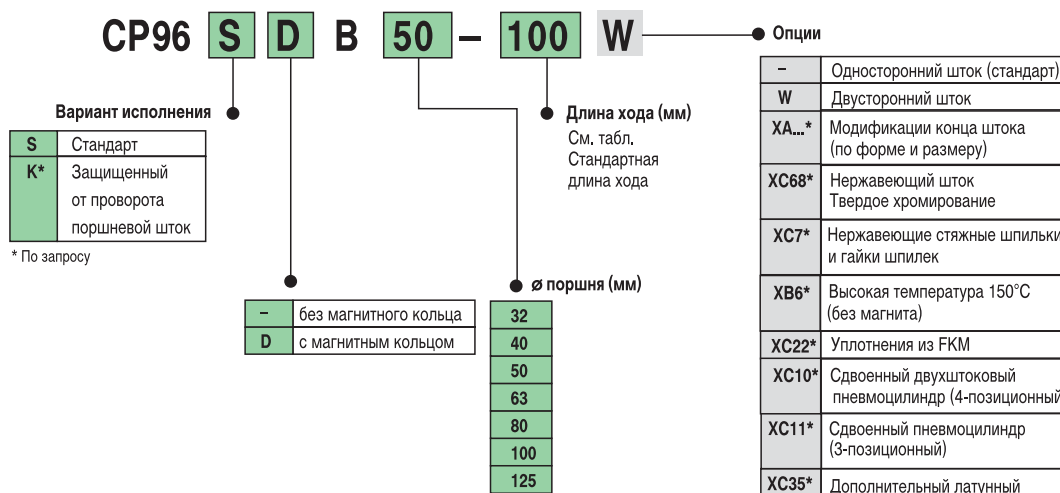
CP96 S D B 50 – 100 W

Опции

| – | Односторонний шток (стандарт) |
|---|---|
| W | Двусторонний шток |
| XA...* | Модификации конца штока (по форме и размеру) |
| XC68* | Нержавеющий шток Твердое хромирование |
| XC7* | Нержавеющие стяжные шпильки и гайки шпилек |
| XB6* | Высокая температура 150°C (без магнита) |
| XC22* | Уплотнения из FKM |
| XC10* | Сдвоенный двухштоковый пневмоцилиндр (4-позиционный) |
| XC11* | Сдвоенный пневмоцилиндр (3-позиционный) |
| XC35* | Дополнительный латунный |

Вариант исполнения

| S | Стандарт |
|---|---|
| K* | Защищенный от проворота поршневой шток |

* По запросу

Длина хода (мм)
См. табл. Стандартная длина хода

| – | без магнитного кольца |
|---|---|
| D | с магнитным кольцом |

ø поршня (мм)

| 32 |
|---|
| 40 |
| 50 |
| 63 |
| 80 |
| 100 |
| 125 |